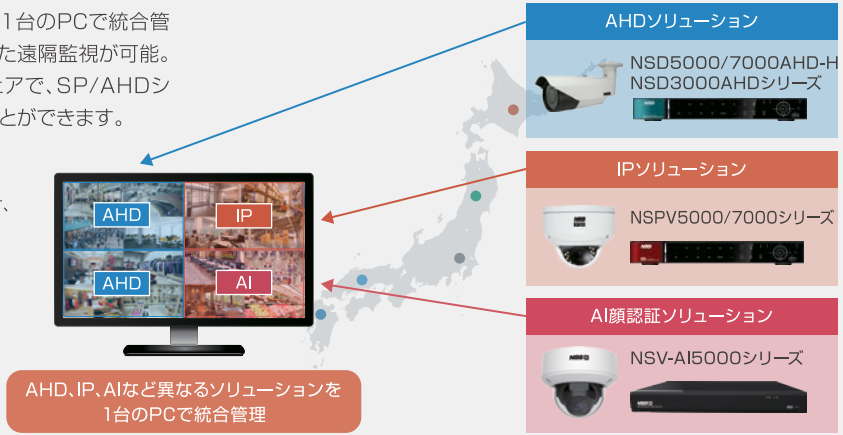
1台のPCで統合管
た遠隔監視が可能。
ェアで、SP/AHDシ
とができます。

、

AHD
IP
AHD
AI

AHD、IP、AIなど異なるソリューションを
1台のPCで統合管理

AHDソリューション
NSD5000/7000AHD-H
NSD3000AHDシリーズ

IPソリューション
NSPV5000/7000シリーズ

AI顔認証ソリューション
NSV-AI5000シリーズ